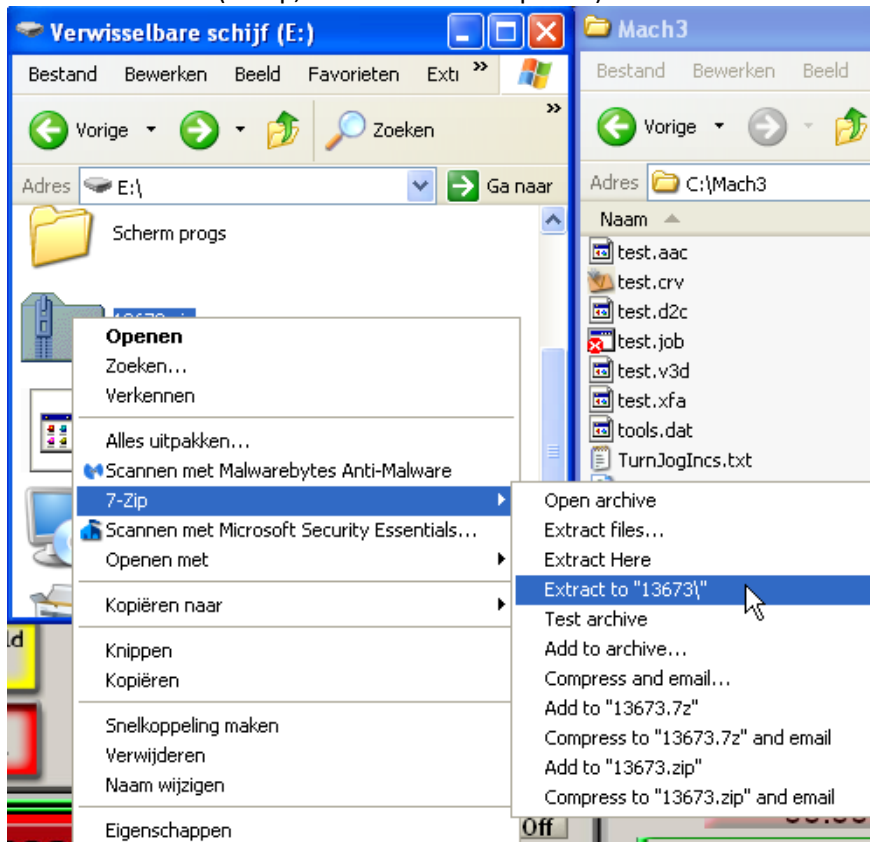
Verwisselbare schijf (E:)

Bestand Bewerken Beeld Favorieten Extr »

Vorige Zoeken

Adres E:\ Ga naar

Scherm progs

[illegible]

Openen
Zoeken...
Verkennen

Alles uitpakken...
Scannen met Malwarebytes Anti-Malware
7-Zip
Scannen met Microsoft Security Essentials...
Openen met

Kopiëren naar

Knippen
Kopiëren

Snelkoppeling maken
Verwijderen
Naam wijzigen

Eigenschappen

Open archive
Extract files...
Extract Here
Extract to "13673\"
Test archive
Add to archive...
Compress and email...
Add to "13673.7z"
Compress to "13673.7z" and email
Add to "13673.zip"
Compress to "13673.zip" and email

Mach3

Bestand Bewerken Beeld

Vorige

Adres C:\Mach3

Naam

test.aac
test.crv
test.d2c
test.job
test.v3d
test.xfa
tools.dat
TurnJogIncs.txt

ld

Off